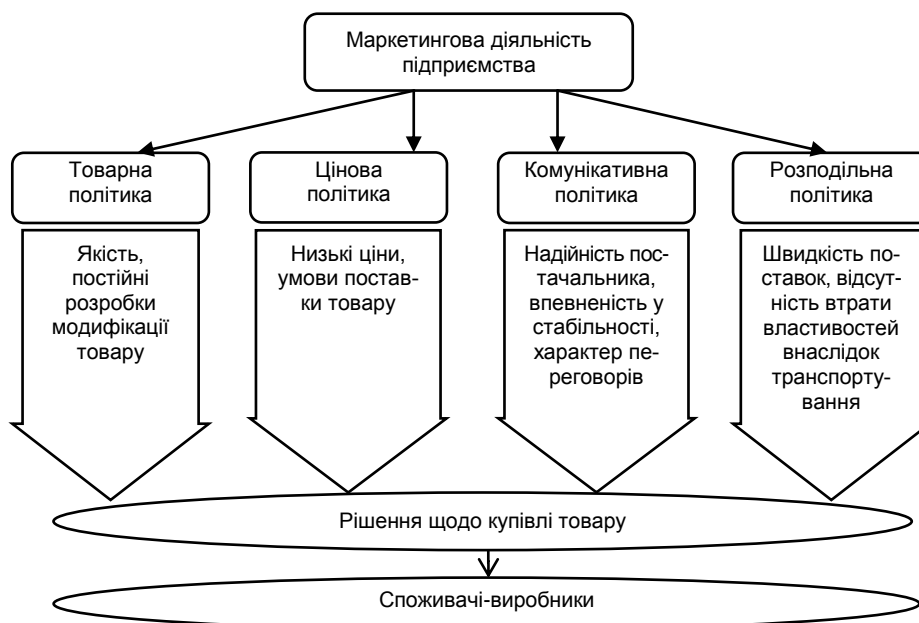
Маркетингова діяльність підприємства

Товарна політика

Цінова політика

Комунікативна політика

Розподільна політика

Якість, постійні розробки модифікації товару

Низькі ціни, умови поставки товару

Надійність постачальника, впевненість у стабільності, характер переговорів

Швидкість поставок, відсутність втрати властивостей внаслідок транспортування

Рішення щодо купівлі товару

Споживачі-виробники